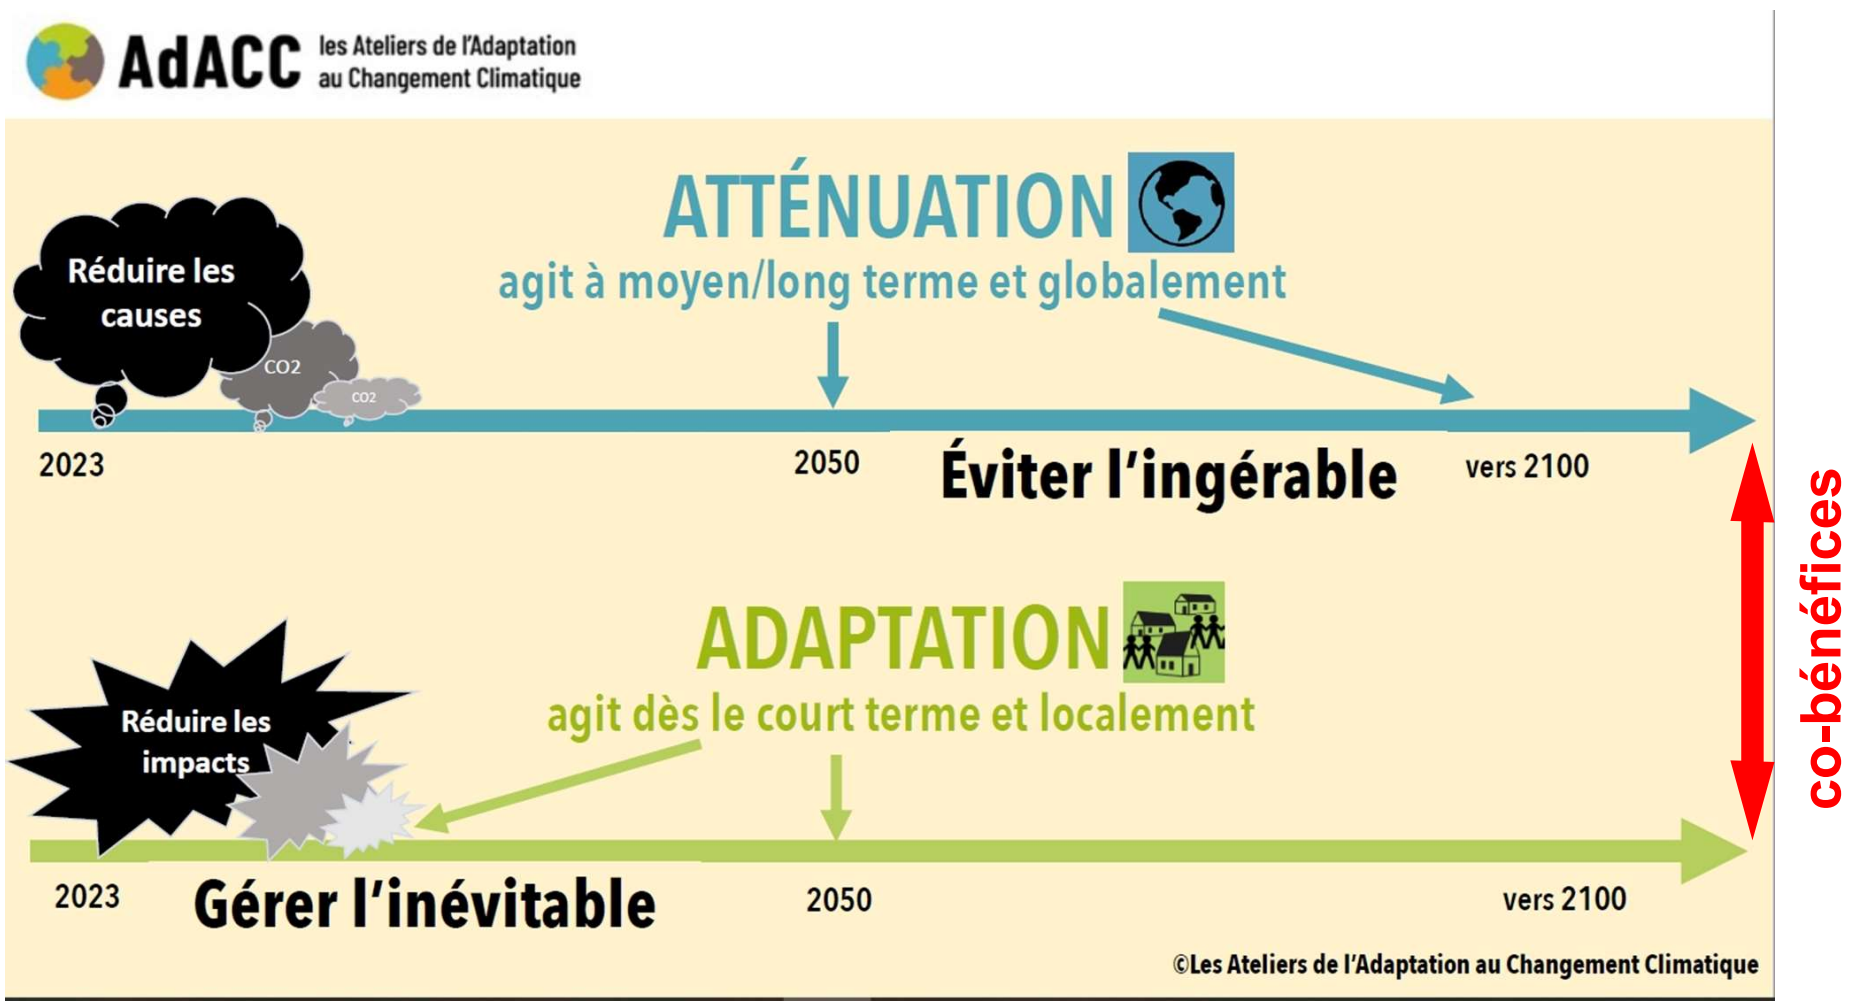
AdACC les Ateliers de l'Adaptation au Changement Climatique

ATTÉNUATION
agit à moyen/long terme et globalement

Réduire les causes

CO2

CO2

2023

2050

Éviter l'ingérable

vers 2100

ADAPTATION
agit dès le court terme et localement

Réduire les impacts

2023

Gérer l'inévitable

2050

vers 2100

co-bénéfices

©Les Ateliers de l'Adaptation au Changement Climatique